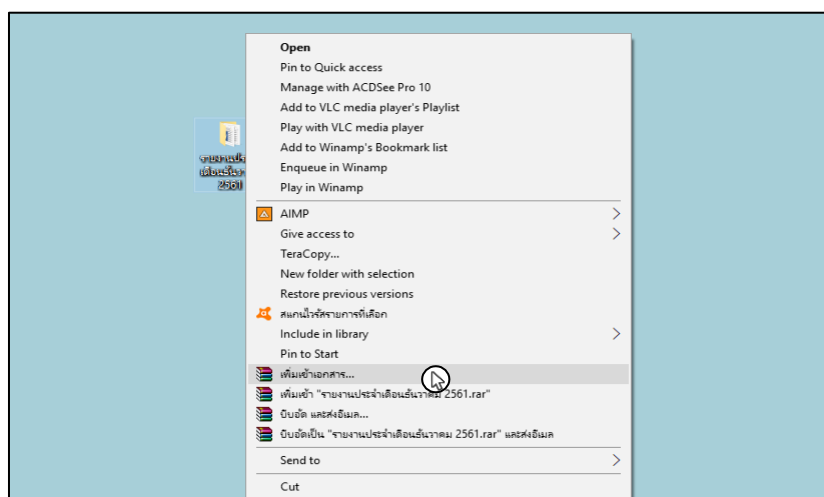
รายงานประจำเดือนธันวาคม 2561

Open
Pin to Quick access
Manage with ACDSee Pro 10
Add to VLC media player's Playlist
Play with VLC media player
Add to Winamp's Bookmark list
Enqueue in Winamp
Play in Winamp
AIMP
Give access to
TeraCopy...
New folder with selection
Restore previous versions
สแกนไวรัสรายการที่เลือก
Include in library
Pin to Start
เพิ่มเข้าเอกสาร...
เพิ่มเข้า "รายงานประจำเดือนธันวาคม 2561.rar"
บีบอัด และส่งอีเมล...
บีบอัดเป็น "รายงานประจำเดือนธันวาคม 2561.rar" และส่งอีเมล
Send to
Cut